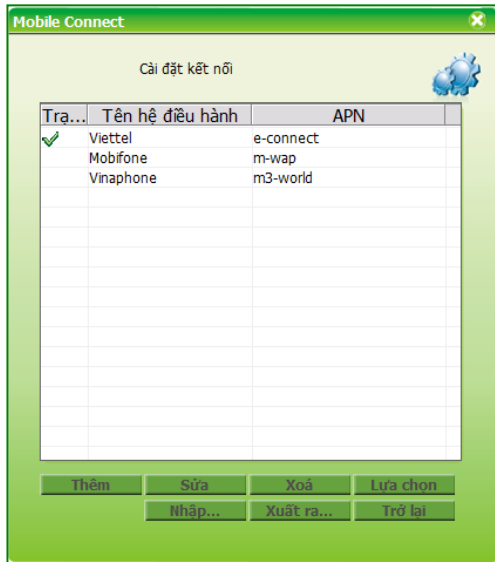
Mobile Connect

Cài đặt kết nối

| Trạ... | Tên hệ điều hành | APN |
|---|---|---|
| | Viettel | e-connect |
| | Mobifone | m-wap |
| | Vinaphone | m3-world |

Thêm
Sửa
Xoá
Lựa chọn
Nhập...
Xuất ra...
Trở lại